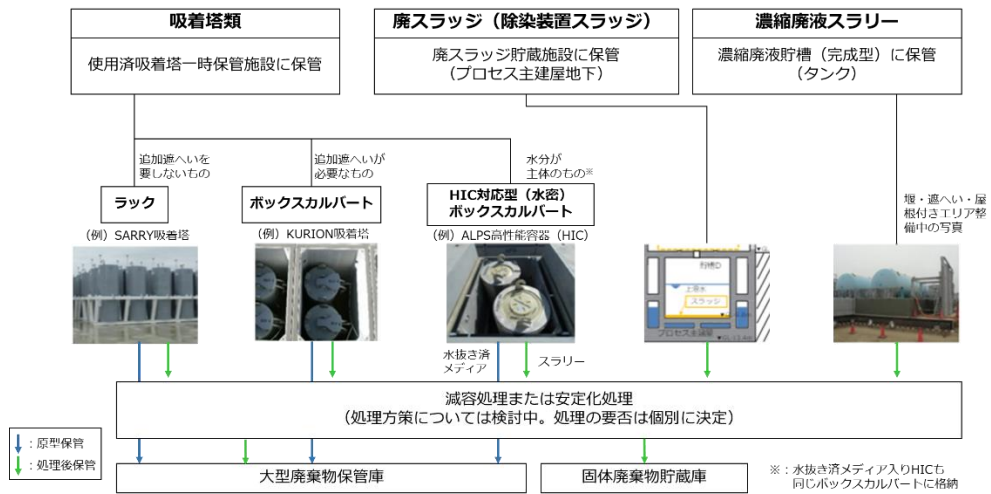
吸着塔類

使用済吸着塔一時保管施設に保管

廃スラッジ（除染装置スラッジ）

廃スラッジ貯蔵施設に保管
（プロセス主建屋地下）

濃縮廃液スラリー

濃縮廃液貯槽（完成型）に保管
（タンク）

追加遮へいを要しないもの

追加遮へいが必要なもの

水分が主体のもの※

ラック

ボックスカルバート

HIC対応型（水密）
ボックスカルバート

（例）SARRY吸着塔

（例）KURION吸着塔

（例）ALPS高性能容器（HIC）

堰・遮へい・屋根付きエリア整備中の写真

貯槽D

上澄水

スラッジ

プロセス主建屋

水抜き済メディア

スラリー

減容処理または安定化処理
（処理方策については検討中。処理の要否は個別に決定）

：原型保管

：処理後保管

大型廃棄物保管庫

固体廃棄物貯蔵庫

※：水抜き済メディア入りHICも同じボックスカルバートに格納